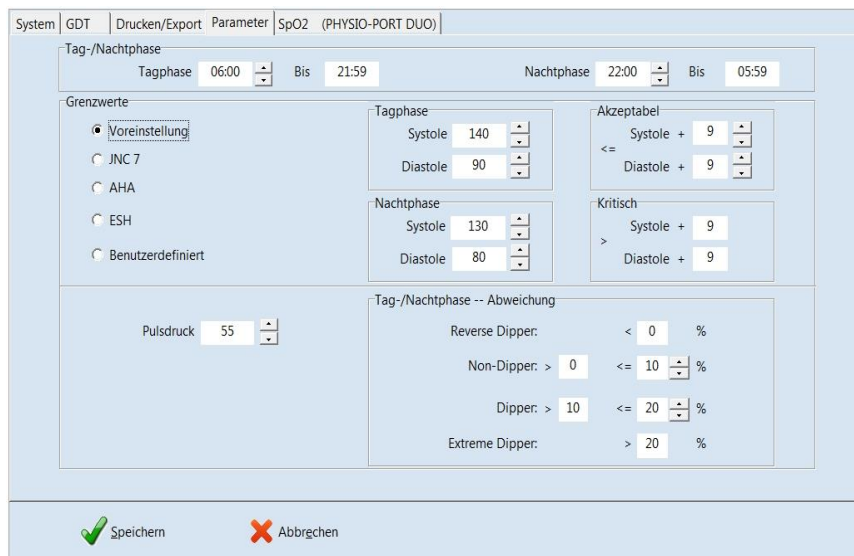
System | GDT | Drucken/Export | Parameter | SpO2 (PHYSIO-PORT DUO)

Tag-/Nachtphase
Tagphase 06:00 Bis 21:59
Nachtphase 22:00 Bis 05:59

Grenzwerte
Voreinstellung
JNC 7
AHA
ESH
Benutzerdefiniert

Tagphase
Systole 140
Diastole 90

Nachtphase
Systole 130
Diastole 80

Akzeptabel
<=
Systole + 9
Diastole + 9

Kritisch
>
Systole + 9
Diastole + 9

Pulsdruck 55

Tag-/Nachtphase -- Abweichung
Reverse Dipper: < 0 %
Non-Dipper: > 0 <= 10 %
Dipper: > 10 <= 20 %
Extreme Dipper: > 20 %

Speichern
Abbrechen